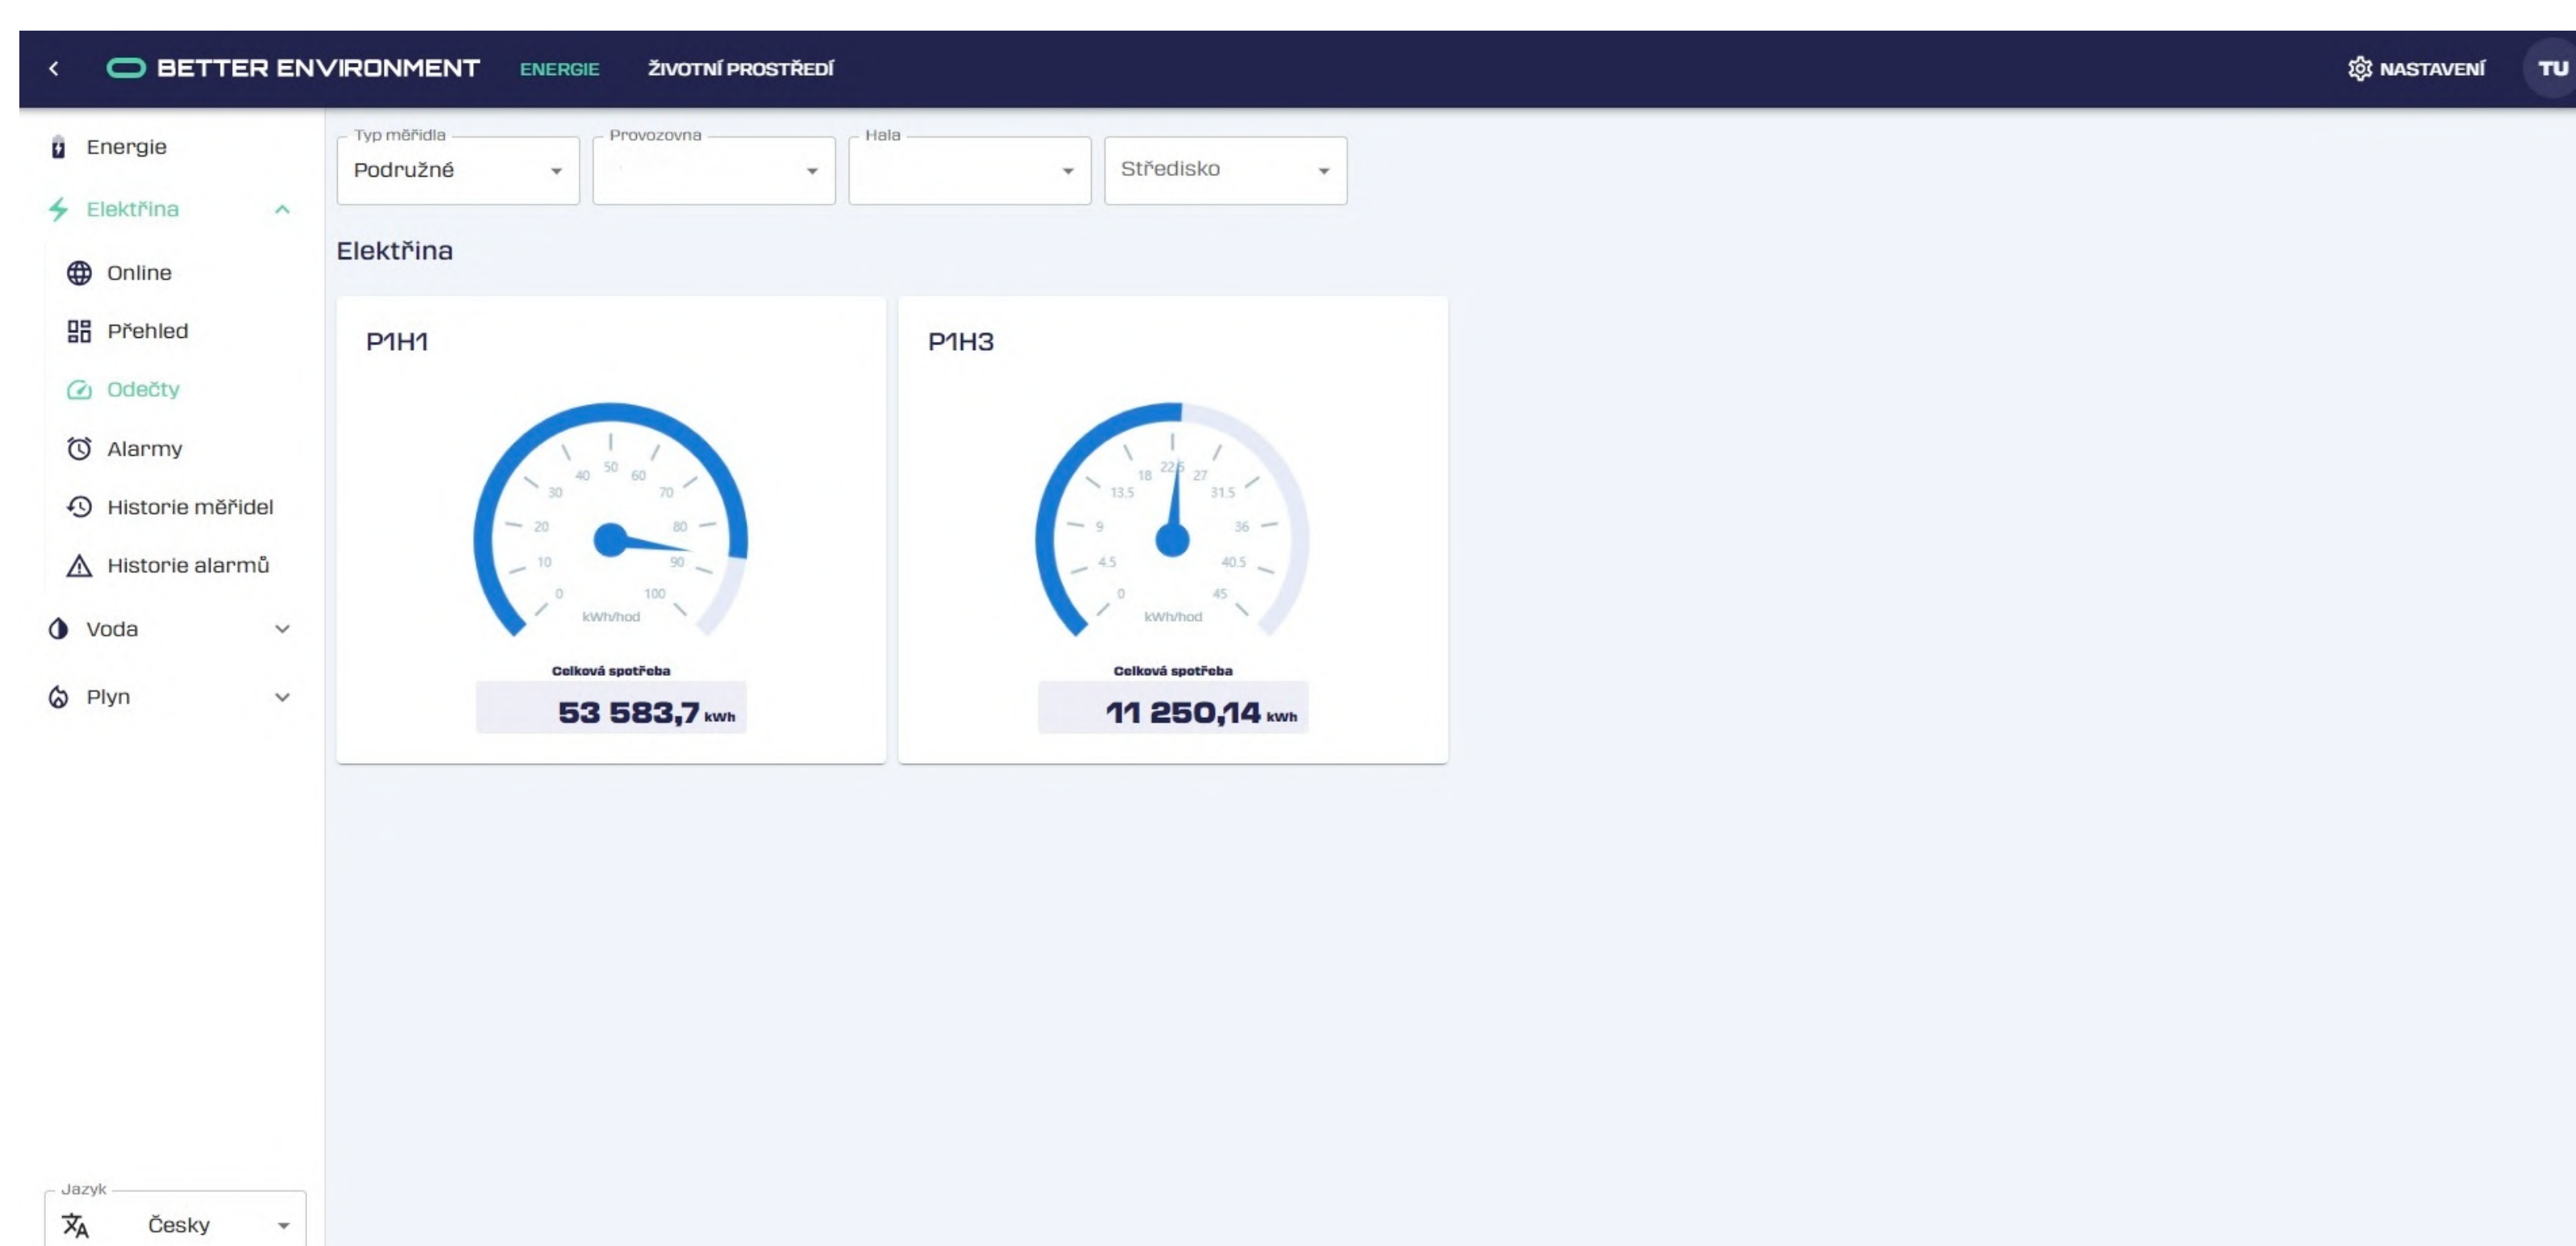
BETTER ENVIRONMENT ENERGIE ŽIVOTNÍ PROSTŘEDÍ NASTAVENÍ TU

Energie
Elektřina
Online
Přehled
Odečty
Alarmy
Historie měřidel
Historie alarmů
Voda
Plyn

Typ měřidla
Podružné
Provozovna
Hala
Středisko

Elektřina

P1H1

0 10 20 30 40 50 60 70 80 90 100
kWh/hod
Celková spotřeba
53 583,7 kWh

P1H3

0 4.5 9 13.5 18 22.5 27 31.5 36 40.5 45
kWh/hod
Celková spotřeba
11 250,14 kWh

Jazyk
Česky